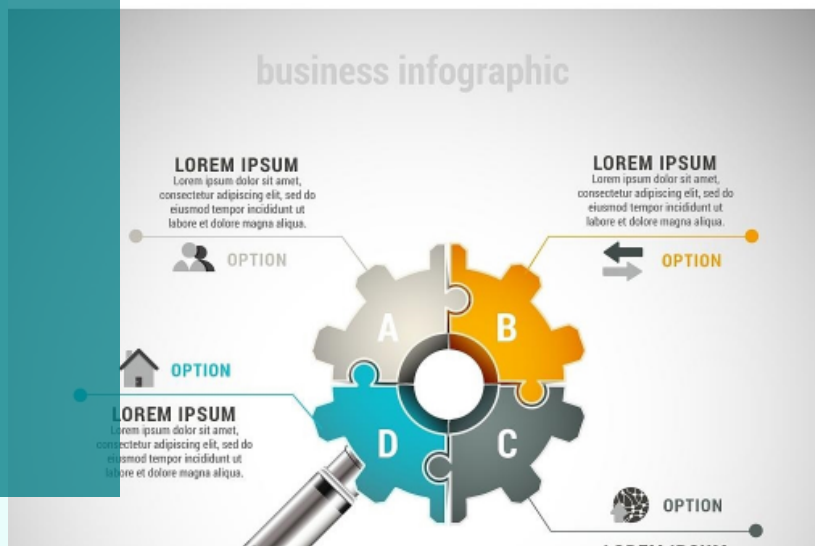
business infographic

LOREM IPSUM
Lorem ipsum dolor sit amet, consectetur adipiscing elit, sed do eiusmod tempor incididunt ut labore et dolore magna aliqua.

OPTION

LOREM IPSUM
Lorem ipsum dolor sit amet, consectetur adipiscing elit, sed do eiusmod tempor incididunt ut labore et dolore magna aliqua.

OPTION

A

B

OPTION

LOREM IPSUM
Lorem ipsum dolor sit amet, consectetur adipiscing elit, sed do eiusmod tempor incididunt ut labore et dolore magna aliqua.

D

C

OPTION

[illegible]